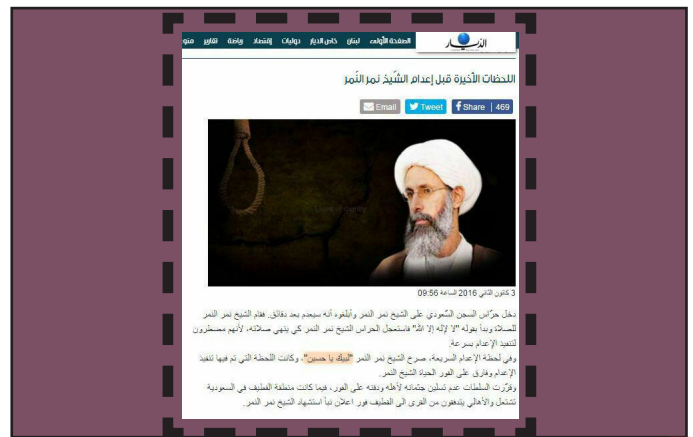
الديار

الصفحة الأولى لبنان خاص الديار دوليات إقتصاد رياضة تقارير منو

اللحظات الأخيرة قبل إعدام الشّيخ نمر النّمر

Email Tweet Share 469

3 كانون الثاني 2016 الساعة 09:56

دخل حرّاس السجن السّعودي على الشيخ نمر النمر وأبلغوه أنه سيعدم بعد دقائق. فقام الشيخ نمر النمر للصلاة وبدأ بقوله "لا إله إلا الله" فاستعجل الحراس الشيخ نمر النمر كي ينهي صلاته، لأنهم مضطرون لتنفيذ الإعدام بسرعة.

وفي لحظة الإعدام السريعة، صرخ الشيخ نمر النمر "لبيك يا حسين"، وكانت اللحظة التي تم فيها تنفيذ الإعدام وفارق على الفور الحياة الشيخ النمر.

وقرّرت السلطات عدم تسليم جثمانه لأهله ودفنه على الفور، فيما كانت منطقة القطيف في السعودية تشتعل والأهالي يتدفقون من القرى الى القطيف فور اعلان نبأ استشهاد الشيخ نمر النمر.